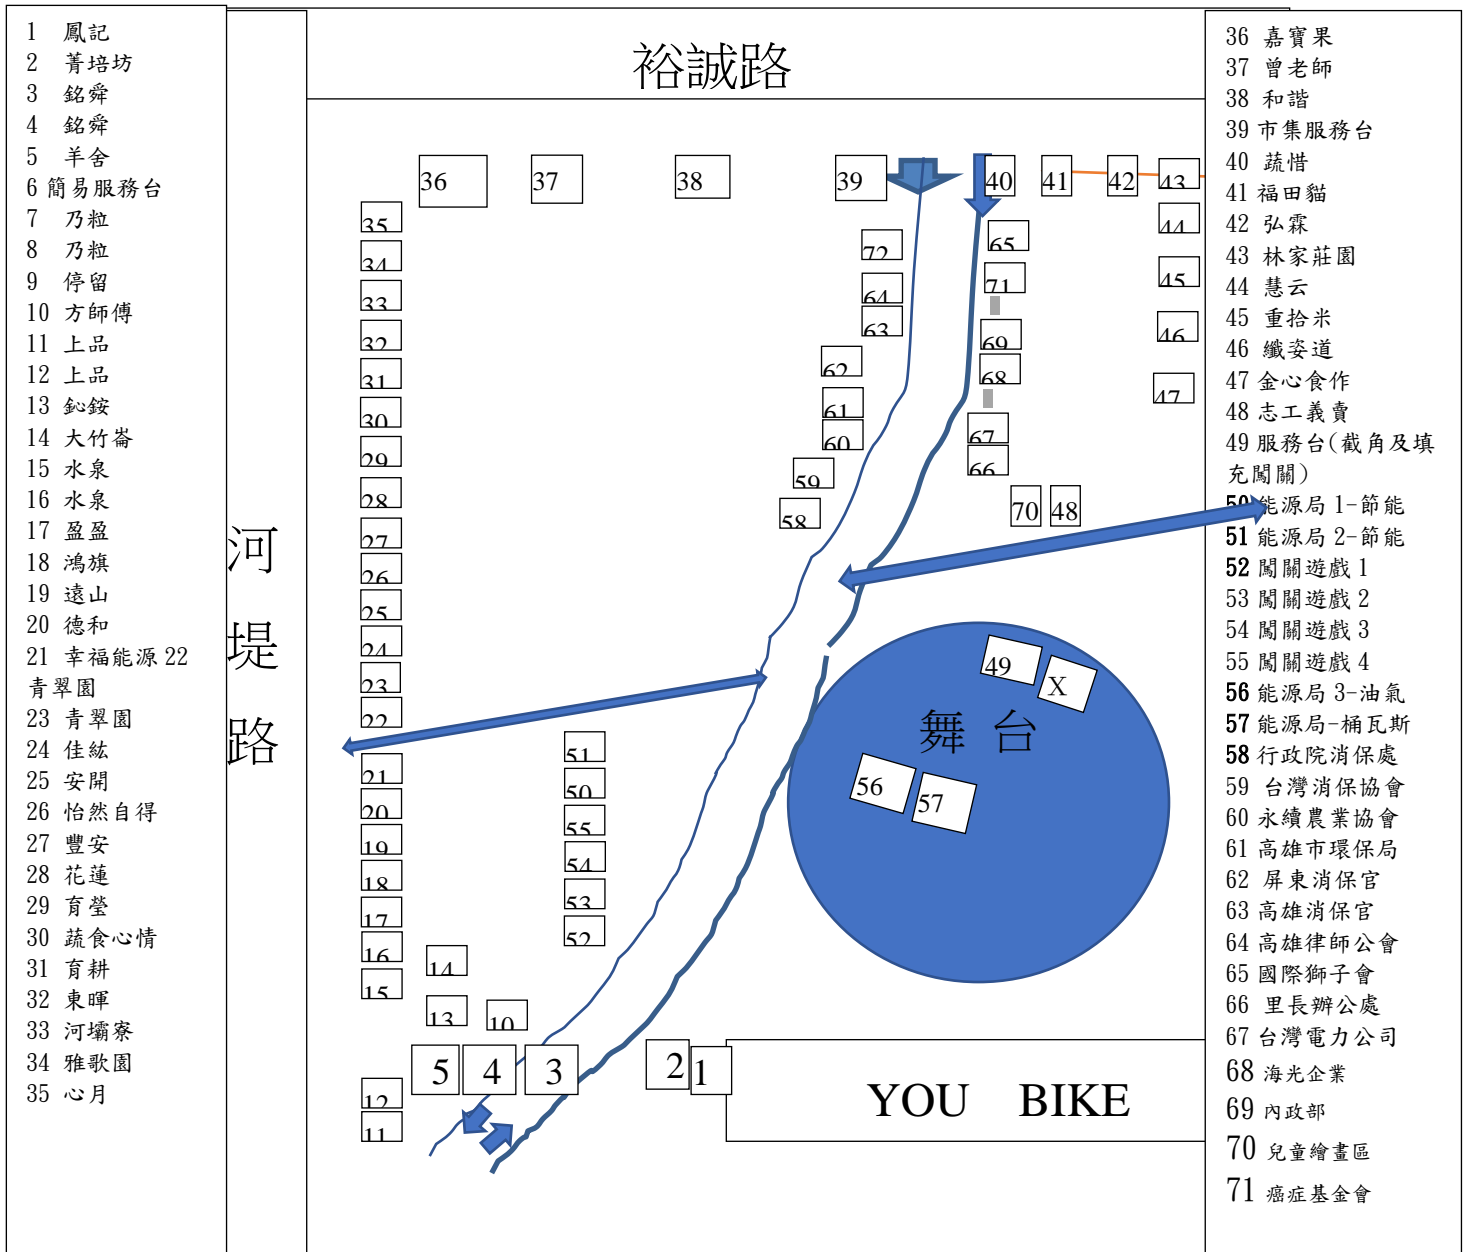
1 鳳記
2 菁培坊
3 銘舜
4 銘舜
5 羊舍
6 簡易服務台
7 乃粒
8 乃粒
9 停留
10 方師傅
11 上品
12 上品
13 鈊銨
14 大竹崙
15 水泉
16 水泉
17 盈盈
18 鴻旗
19 遠山
20 德和
21 幸福能源 22 青翠園
23 青翠園
24 佳紘
25 安開
26 怡然自得
27 豐安
28 花蓮
29 育瑩
30 蔬食心情
31 育耕
32 東暉
33 河壩寮
34 雅歌園
35 心月

裕誠路

河堤路

36 37 38 39 40 41 42 43
35 34 33 32 31 30 29 28 27 26 25 24 23 22 21 20 19 18 17 16 15
72 64 63 62 61 60 59 58
65 71 69 68 67 66 70 48
44 45 46 47
51 50 55 54 53 52
14 13 10
5 4 3 2 1
12 11
49 X
舞 台
56 57
YOU BIKE

36 嘉寶果
37 曾老師
38 和諧
39 市集服務台
40 蔬惜
41 福田貓
42 弘霖
43 林家莊園
44 慧云
45 重拾米
46 纖姿道
47 金心食作
48 志工義賣
49 服務台(截角及填充闖關)
50 能源局 1-節能
51 能源局 2-節能
52 闖關遊戲 1
53 闖關遊戲 2
54 闖關遊戲 3
55 闖關遊戲 4
56 能源局 3-油氣
57 能源局-桶瓦斯
58 行政院消保處
59 台灣消保協會
60 永續農業協會
61 高雄市環保局
62 屏東消保官
63 高雄消保官
64 高雄律師公會
65 國際獅子會
66 里長辦公處
67 台灣電力公司
68 海光企業
69 內政部
70 兒童繪畫區
71 癌症基金會